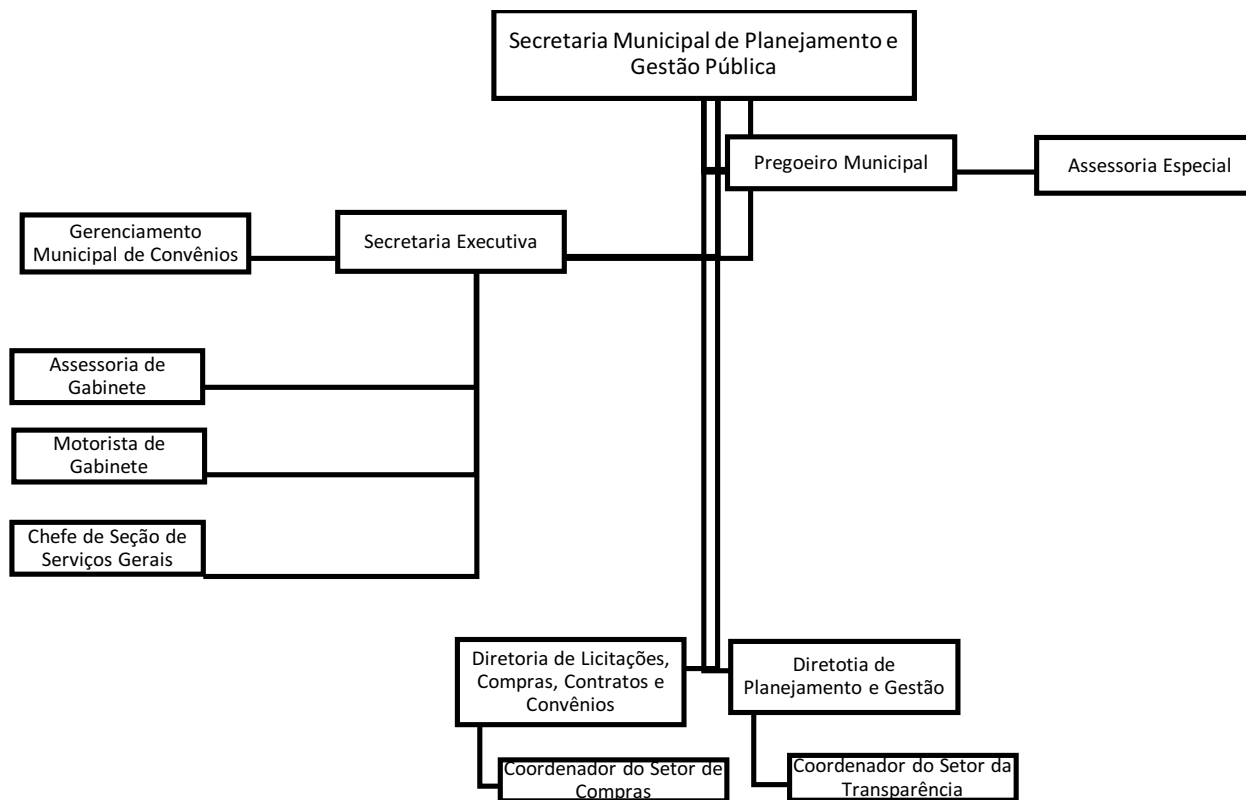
Secretaria Municipal de Planejamento e Gestão Pública

Pregoeiro Municipal

Assessoria Especial

Gerenciamento Municipal de Convênios

Secretaria Executiva

Assessoria de Gabinete

Motorista de Gabinete

Chefe de Seção de Serviços Gerais

Diretoria de Licitações, Compras, Contratos e Convênios

Diretotia de Planejamento e Gestão

Coordenador do Setor de Compras

Coordenador do Setor da Transparência